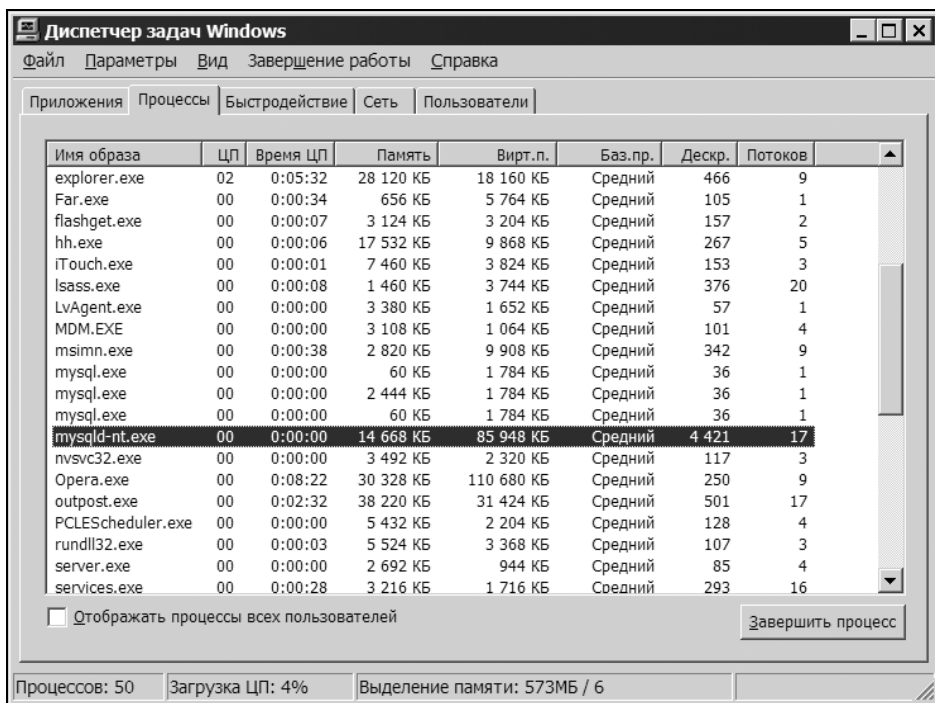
Диспетчер задач Windows

Файл Параметры Вид Завершение работы Справка

Приложения | Процессы | Быстродействие | Сеть | Пользователи

| Имя образа | ЦП | Время ЦП | Память | Вирт.п. | Баз.пр. | Дескр. | Потоков |
|---|---|---|---|---|---|---|---|
| explorer.exe | 02 | 0:05:32 | 28 120 КБ | 18 160 КБ | Средний | 466 | 9 |
| Far.exe | 00 | 0:00:34 | 656 КБ | 5 764 КБ | Средний | 105 | 1 |
| flashget.exe | 00 | 0:00:07 | 3 124 КБ | 3 204 КБ | Средний | 157 | 2 |
| hh.exe | 00 | 0:00:06 | 17 532 КБ | 9 868 КБ | Средний | 267 | 5 |
| iTouch.exe | 00 | 0:00:01 | 7 460 КБ | 3 824 КБ | Средний | 153 | 3 |
| lsass.exe | 00 | 0:00:08 | 1 460 КБ | 3 744 КБ | Средний | 376 | 20 |
| LvAgent.exe | 00 | 0:00:00 | 3 380 КБ | 1 652 КБ | Средний | 57 | 1 |
| MDM.EXE | 00 | 0:00:00 | 3 108 КБ | 1 064 КБ | Средний | 101 | 4 |
| msimn.exe | 00 | 0:00:38 | 2 820 КБ | 9 908 КБ | Средний | 342 | 9 |
| mysql.exe | 00 | 0:00:00 | 60 КБ | 1 784 КБ | Средний | 36 | 1 |
| mysql.exe | 00 | 0:00:00 | 2 444 КБ | 1 784 КБ | Средний | 36 | 1 |
| mysql.exe | 00 | 0:00:00 | 60 КБ | 1 784 КБ | Средний | 36 | 1 |
| mysqld-nt.exe | 00 | 0:00:00 | 14 668 КБ | 85 948 КБ | Средний | 4 421 | 17 |
| nvsvc32.exe | 00 | 0:00:00 | 3 492 КБ | 2 320 КБ | Средний | 117 | 3 |
| Opera.exe | 00 | 0:08:22 | 30 328 КБ | 110 680 КБ | Средний | 250 | 9 |
| outpost.exe | 00 | 0:02:32 | 38 220 КБ | 31 424 КБ | Средний | 501 | 17 |
| PCLEScheduler.exe | 00 | 0:00:00 | 5 432 КБ | 2 204 КБ | Средний | 128 | 4 |
| rundll32.exe | 00 | 0:00:03 | 5 524 КБ | 3 368 КБ | Средний | 107 | 3 |
| server.exe | 00 | 0:00:00 | 2 692 КБ | 944 КБ | Средний | 85 | 4 |
| services.exe | 00 | 0:00:28 | 3 216 КБ | 1 716 КБ | Средний | 293 | 16 |

Отображать процессы всех пользователей

Завершить процесс

Процессов: 50 | Загрузка ЦП: 4% | Выделение памяти: 573МБ / 6